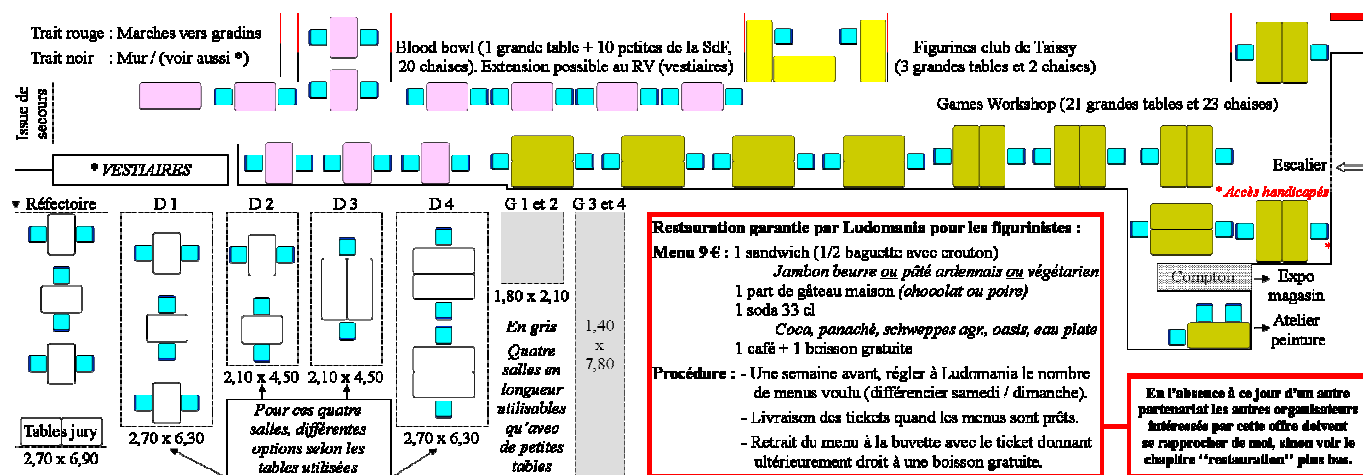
Trait rouge : Marches vers gradins
Trait noir : Mur / (voir aussi *)

Blood bowl (1 grande table + 10 petites de la SdF, 20 chaises). Extension possible au RV (vestiaires)

Figurines club de Taissy (3 grandes tables et 2 chaises)

Issue de secours

Games Workshop (21 grandes tables et 23 chaises)

* VESTIAIRES

Escalier

* Accès handicapés

▾ Réfectoire

D 1

D 2

D 3

D 4

G 1 et 2

G 3 et 4

1,80 x 2,10

En gris Quatre salles en longueur utilisables qu'avec de petites tables

1,40 x 7,80

2,10 x 4,50

2,10 x 4,50

2,70 x 6,30

2,70 x 6,30

Tables jury

2,70 x 6,90

Pour ces quatre salles, différentes options selon les tables utilisées

Restauration garantie par Ludomania pour les figurinistes :

Menu 9 € : 1 sandwich (1/2 baguette avec crouton)
Jambon beurre ou pâté ardennais ou végétarien
1 part de gâteau maison (chocolat ou poire)
1 soda 33 cl
Coco, panaché, schweppes agr, oasis, eau plate
1 café + 1 boisson gratuite

Procédure : - Une semaine avant, régler à Ludomania le nombre de menus voulu (différencier samedi / dimanche).
- Livraison des tickets quand les menus sont prêts.
- Retrait du menu à la buvette avec le ticket donnant ultérieurement droit à une boisson gratuite.

Comptoir

Expo magasin

Atelier peinture

En l'absence à ce jour d'un autre partenariat les autres organisateurs intéressés par cette offre doivent se rapprocher de moi, sinon voir le chapitre "restauration" plus bas.